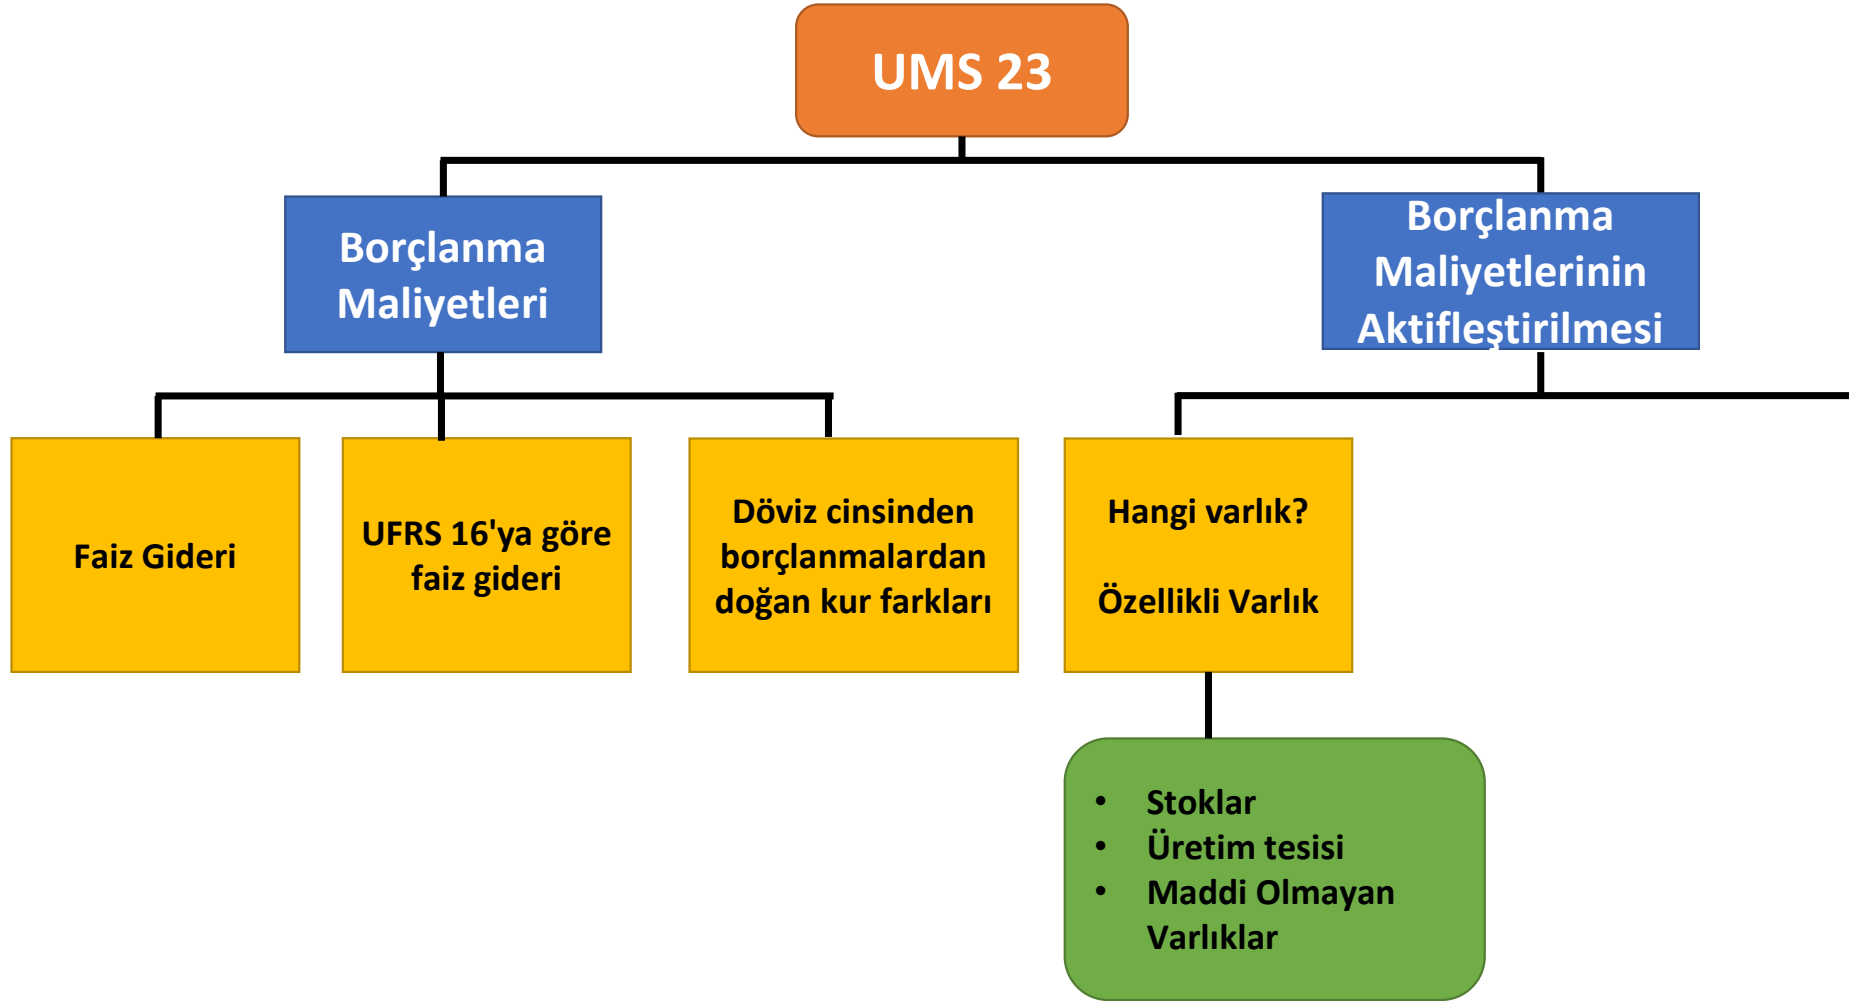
UMS 23

Borçlanma Maliyetleri

Borçlanma Maliyetlerinin Aktifleştirilmesi

Faiz Gideri

UFRS 16'ya göre faiz gideri

Döviz cinsinden borçlanmalardan doğan kur farkları

Hangi varlık?

Özellikli Varlık

- Stoklar
- Üretim tesisi
- Maddi Olmayan Varlıklar